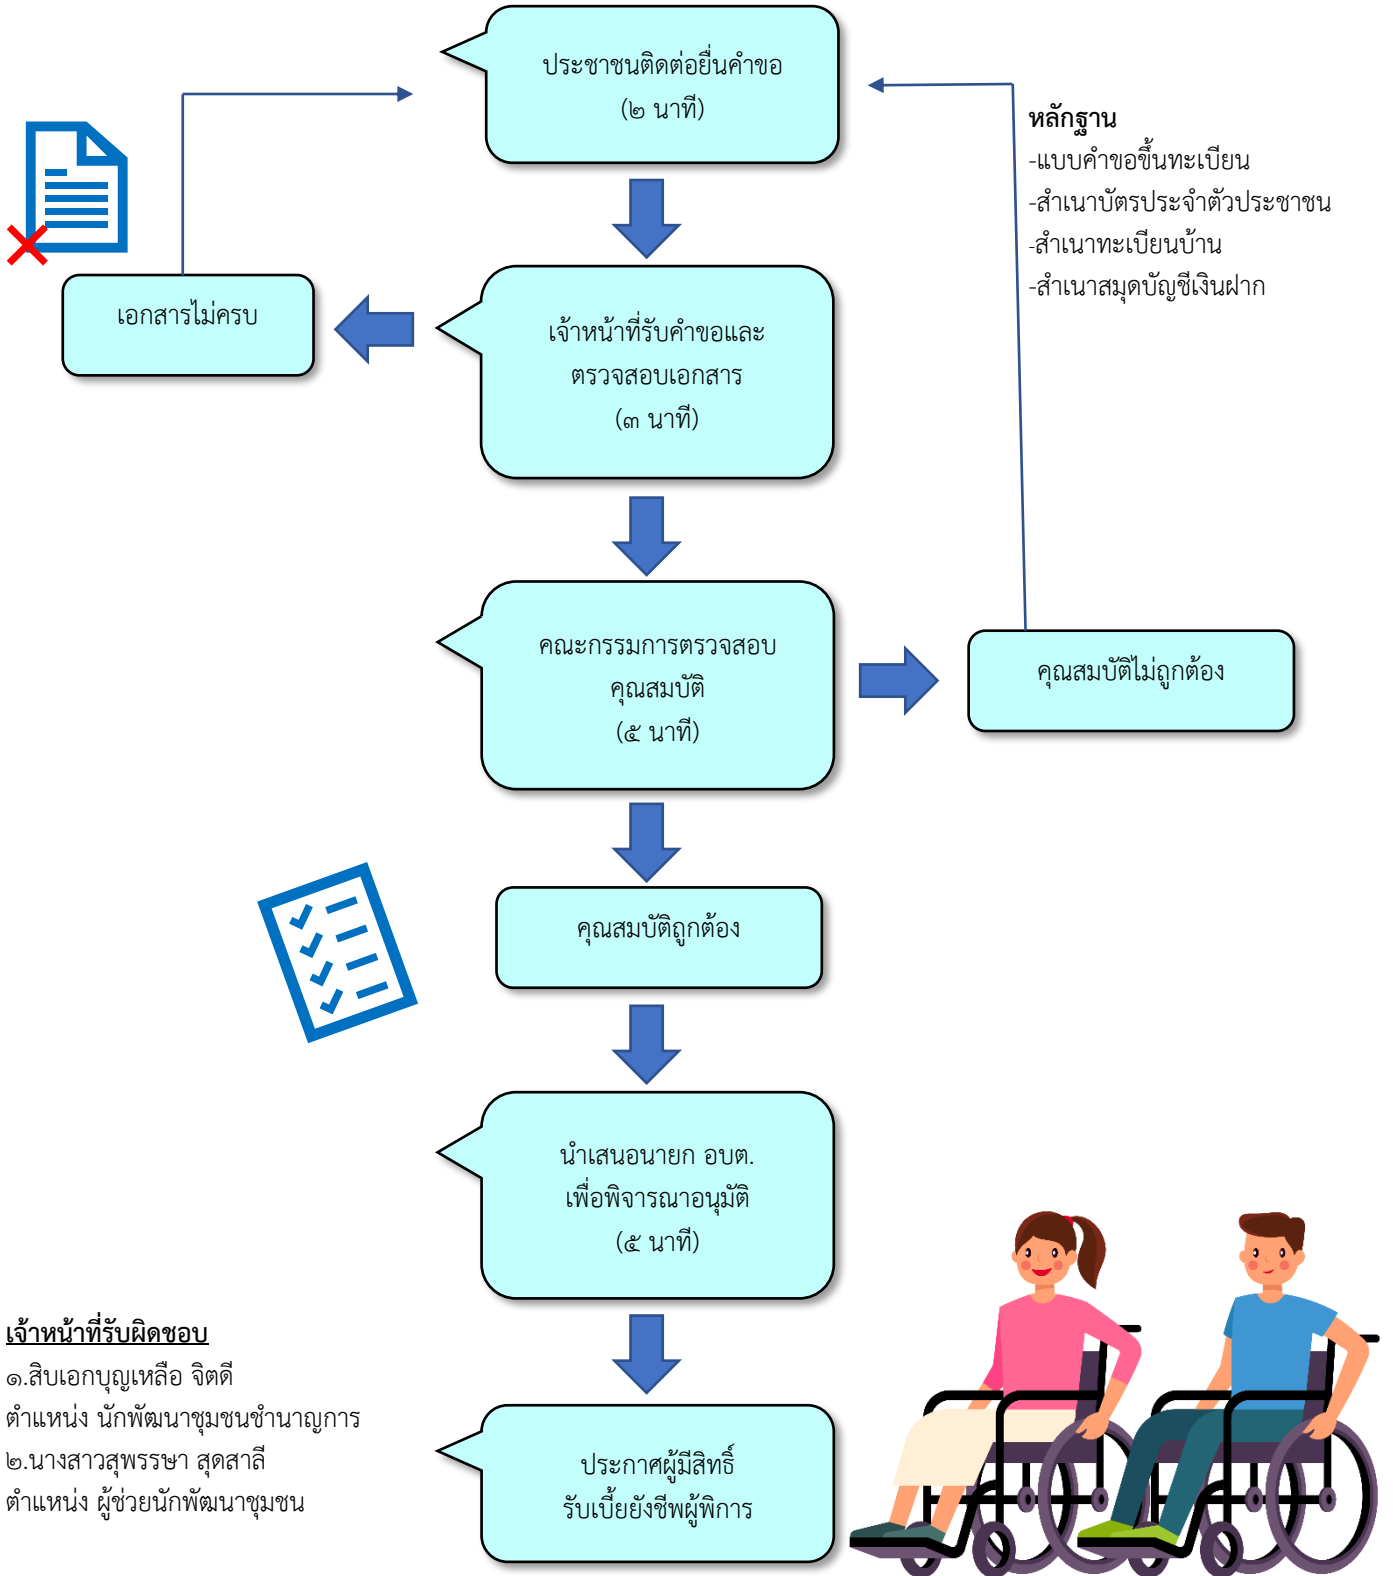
ประชาชนติดต่อยื่นคำขอ
(๒ นาที)

หลักฐาน
-แบบคำขอขึ้นทะเบียน
-สำเนาบัตรประจำตัวประชาชน
-สำเนาทะเบียนบ้าน
-สำเนาสมุดบัญชีเงินฝาก

เอกสารไม่ครบ

เจ้าหน้าที่รับคำขอและตรวจสอบเอกสาร
(๓ นาที)

คณะกรรมการตรวจสอบคุณสมบัติ
(๕ นาที)

คุณสมบัติไม่ถูกต้อง

คุณสมบัติถูกต้อง

นำเสนอนายก อบต. เพื่อพิจารณาอนุมัติ
(๕ นาที)

เจ้าหน้าที่รับผิดชอบ
๑.สิบเอกบุญเหลือ จิตดี
ตำแหน่ง นักพัฒนาชุมชนชำนาญการ
๒.นางสาวสุพรรษา สุดสาลี
ตำแหน่ง ผู้ช่วยนักพัฒนาชุมชน

ประกาศผู้มีสิทธิ์รับเบี้ยยังชีพผู้พิการ